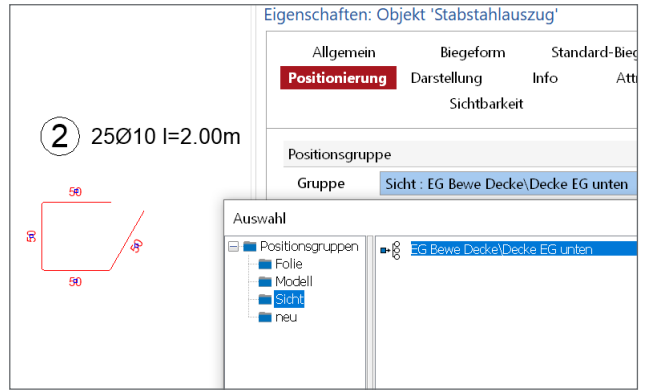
Eigenschaften: Objekt 'Stabstahlauszug'

Allgemein
Biegeform
Standard-Bieg
Positionierung
Darstellung
Info
Att
Sichtbarkeit

2 25Ø10 l=2.00m

50
50
50
50

Positionsgruppe
Gruppe
Sicht : EG Bewe Decke\Decke EG unten

Auswahl

Positionsgruppen
Folie
Modell
Sicht
neu

EG Bewe Decke\Decke EG unten